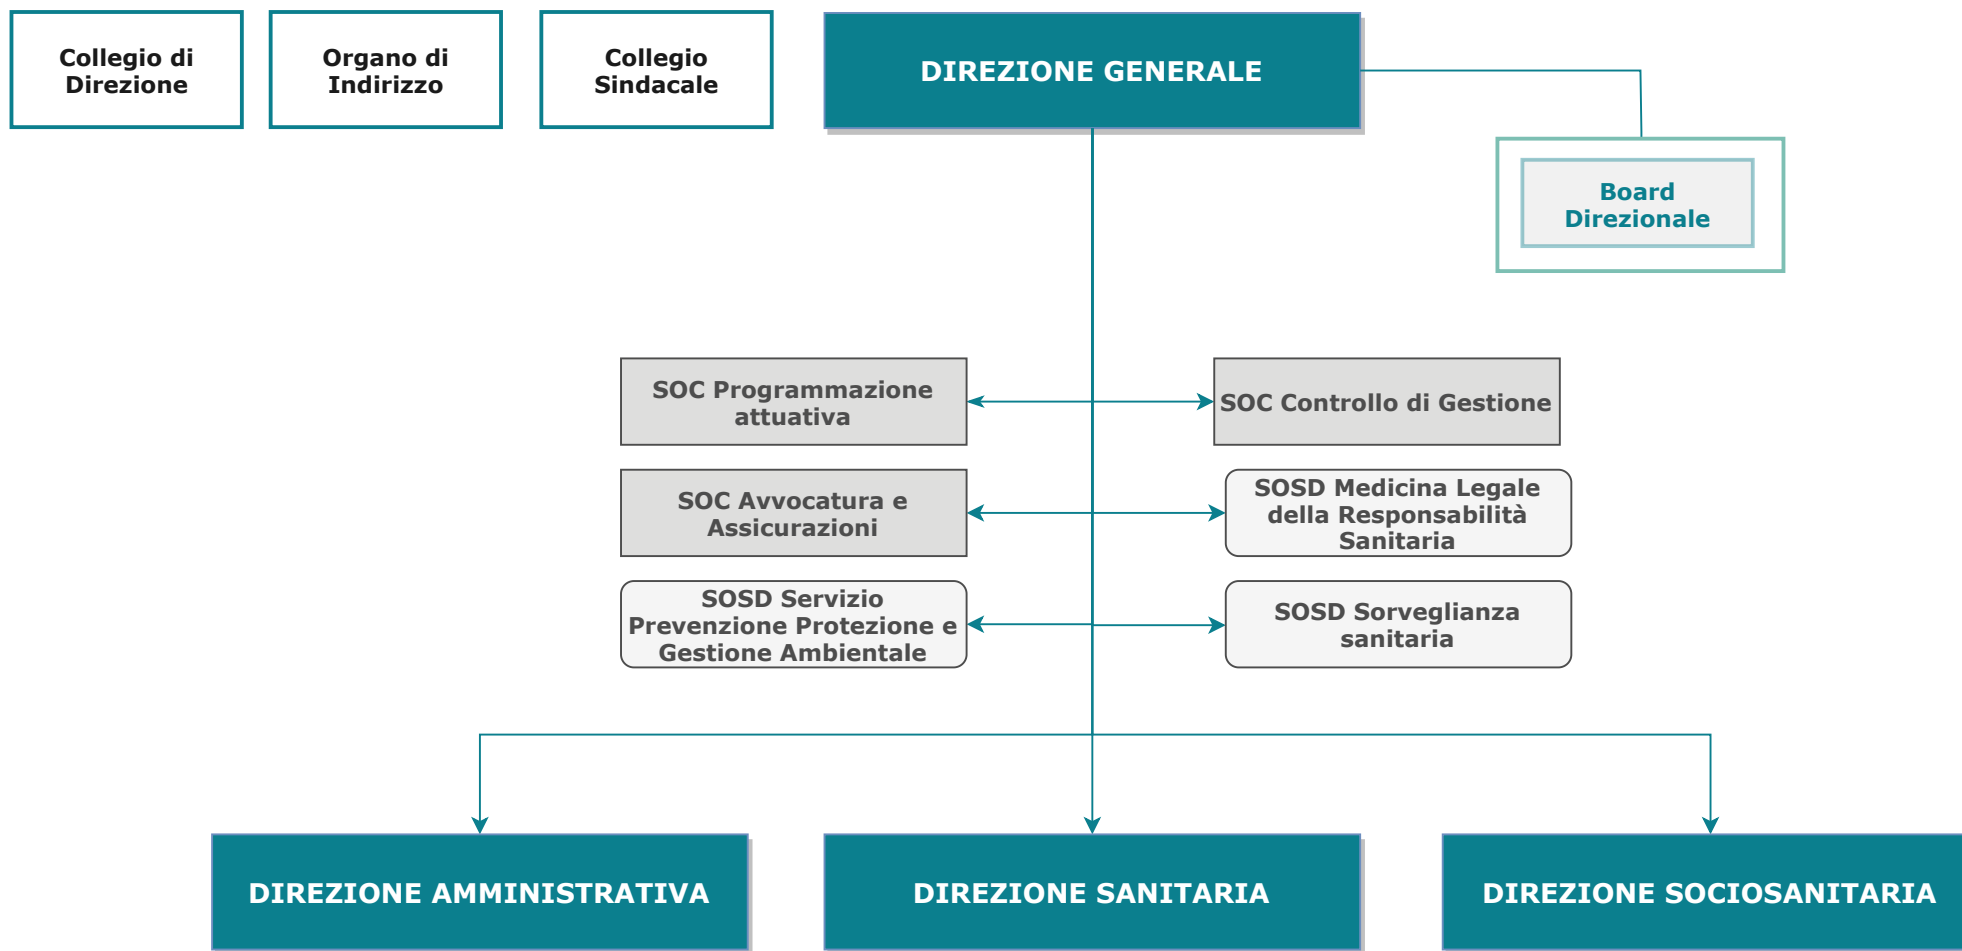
Collegio di Direzione

Organo di Indirizzo

Collegio Sindacale

DIREZIONE GENERALE

Board Direzionale

SOC Programmazione attuativa

SOC Controllo di Gestione

SOC Avvocatura e Assicurazioni

SOSD Medicina Legale della Responsabilità Sanitaria

SOSD Servizio Prevenzione Protezione e Gestione Ambientale

SOSD Sorveglianza sanitaria

DIREZIONE AMMINISTRATIVA

DIREZIONE SANITARIA

DIREZIONE SOCIOSANITARIA